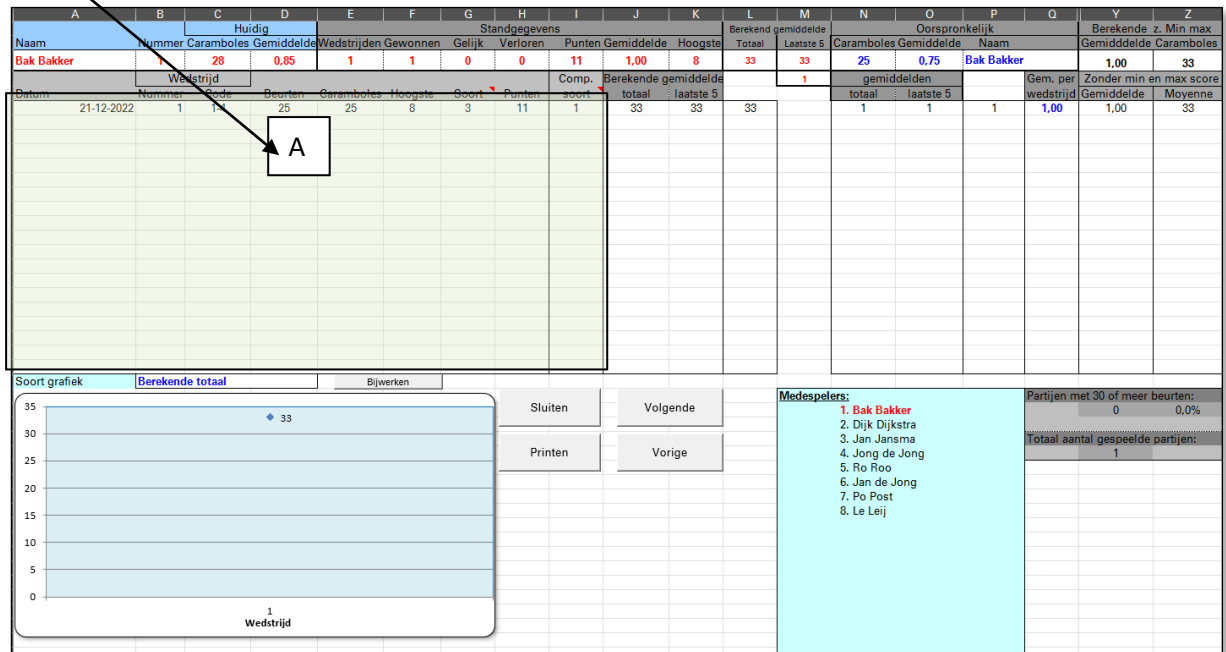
| A | B | C | D | E | F | G | H | I | J | K | L | M | N | O | P | Q | Y | Z |
|---|---|---|---|---|---|---|---|---|---|---|---|---|---|---|---|---|---|---|
| | | Huidig | | Standgegevens | | | | | | | Berekend gemiddelde | | Oorspronkelijk | | | | Berekende | z. Min max |
| Naam | Nummer | Caramboles | Gemiddelde | Wedstrijden | Gewonnen | Gelijk | Verloren | Punten | Gemiddelde | Hoogste | Totaal | Laatste 5 | Caramboles | Gemiddelde | Naam | | Gemidddelde | Caramboles |
| Bak Bakker | 1 | 28 | 0,85 | 1 | 1 | 0 | 0 | 11 | 1,00 | 8 | 33 | 33 | 25 | 0,75 | Bak Bakker | | 1,00 | 33 |
| | Wedstrijd | | | | | | | Comp. | Berekende gemiddelde | | | 1 | gemiddelden | | | Gem. per | Zonder min en max score | |
| Datum | Nummer | Code | Beurten | Caramboles | Hoogste | Soort | Punten | soort | totaal | laatste 5 | | | totaal | laatste 5 | | wedstrijd | Gemiddelde | Moyenne |
| 21-12-2022 | 1 | 1-4 | 25 | 25 | 8 | 3 | 11 | 1 | 33 | 33 | 33 | | 1 | 1 | 1 | 1,00 | 1,00 | 33 |

A

Soort grafiek | Berekende totaal | Bijwerken

35
30
25
20
15
10
5
0
33
1
Wedstrijd

Sluiten
Volgende
Printen
Vorige

Medespelers:
1. Bak Bakker
2. Dijk Dijkstra
3. Jan Jansma
4. Jong de Jong
5. Ro Roo
6. Jan de Jong
7. Po Post
8. Le Leij

Partijen met 30 of meer beurten:
0 | 0,0%

Totaal aantal gespeelde partijen:
1